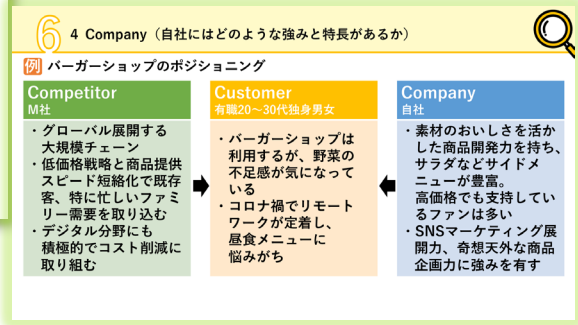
6 4 Company（自社にはどのような強みと特長があるか）

例 バーガーショップのポジショニング

Competitor
M社

・グローバル展開する大規模チェーン
・低価格戦略と商品提供スピード短縮化で既存客、特に忙しいファミリー需要を取り込む
・デジタル分野にも積極的でコスト削減に取り組む

Customer
有職20～30代独身男女

・バーガーショップは利用するが、野菜の不足感が気になっている
・コロナ禍でリモートワークが定着し、昼食メニューに悩みがち

Company
自社

・素材のおいしさを活かした商品開発力を持ち、サラダなどサイドメニューが豊富。高価格でも支持しているファンは多い
・SNSマーケティング展開力、奇想天外な商品企画力に強みを有す